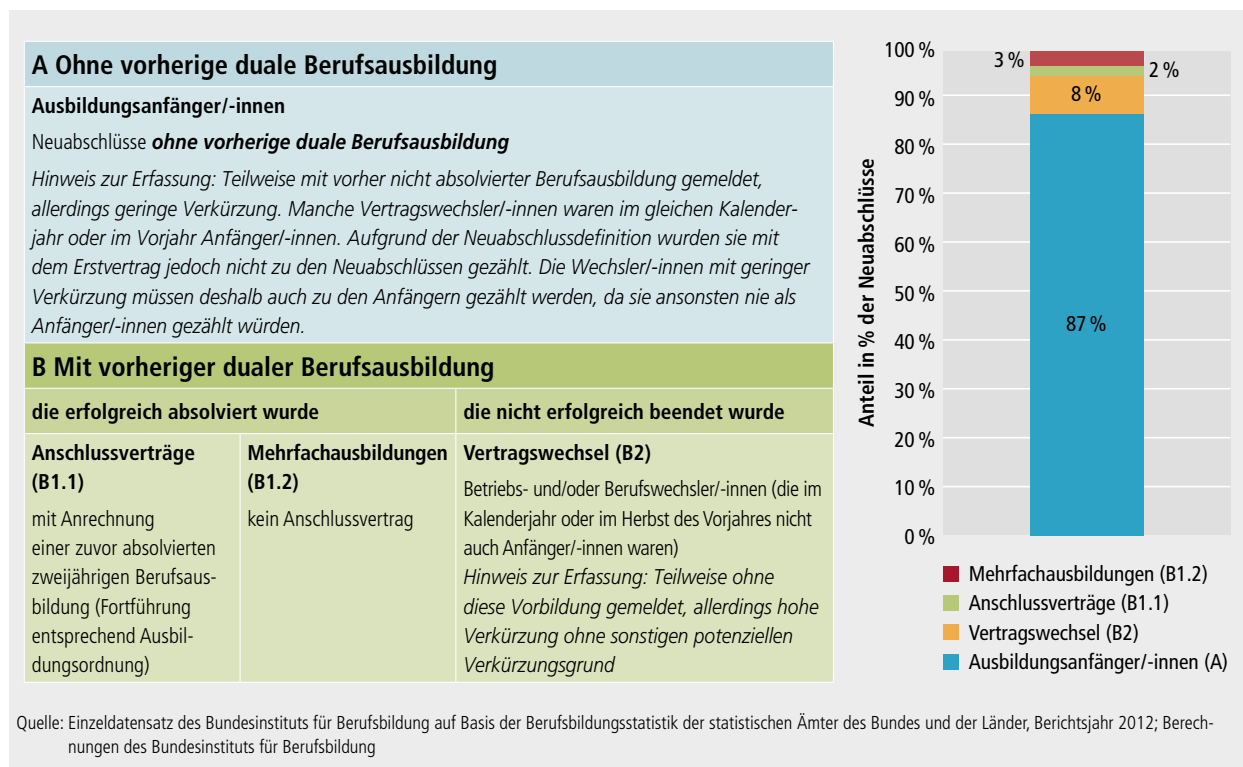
A Ohne vorherige duale Berufsausbildung

Ausbildungsanfänger/-innen

Neuabschlüsse ***ohne vorherige duale Berufsausbildung***

*Hinweis zur Erfassung: Teilweise mit vorher nicht absolvierter Berufsausbildung gemeldet, allerdings geringe Verkürzung. Manche Vertragswechsler/-innen waren im gleichen Kalenderjahr oder im Vorjahr Anfänger/-innen. Aufgrund der Neuabschlussdefinition wurden sie mit dem Erstvertrag jedoch nicht zu den Neuabschlüssen gezählt. Die Wechsler/-innen mit geringer Verkürzung müssen deshalb auch zu den Anfängern gezählt werden, da sie ansonsten nie als Anfänger/-innen gezählt würden.*

B Mit vorheriger dualer Berufsausbildung

| die erfolgreich absolviert wurde | | die nicht erfolgreich beendet wurde |
|---|---|---|
| **Anschlussverträge (B1.1)** mit Anrechnung einer zuvor absolvierten zweijährigen Berufsausbildung (Fortführung entsprechend Ausbildungsordnung) | **Mehrfachausbildungen (B1.2)** kein Anschlussvertrag | **Vertragswechsel (B2)** Betriebs- und/oder Berufswechsler/-innen (die im Kalenderjahr oder im Herbst des Vorjahres nicht auch Anfänger/-innen waren) *Hinweis zur Erfassung: Teilweise ohne diese Vorbildung gemeldet, allerdings hohe Verkürzung ohne sonstigen potenziellen Verkürzungsgrund* |

100 %
90 %
80 %
70 %
60 %
50 %
40 %
30 %
20 %
10 %
0 %

Anteil in % der Neuabschlüsse

3 %
2 %
8 %
87 %

Mehrfachausbildungen (B1.2)
Anschlussverträge (B1.1)
Vertragswechsel (B2)
Ausbildungsanfänger/-innen (A)

Quelle: Einzeldatensatz des Bundesinstituts für Berufsbildung auf Basis der Berufsbildungsstatistik der statistischen Ämter des Bundes und der Länder, Berichtsjahr 2012; Berechnungen des Bundesinstituts für Berufsbildung